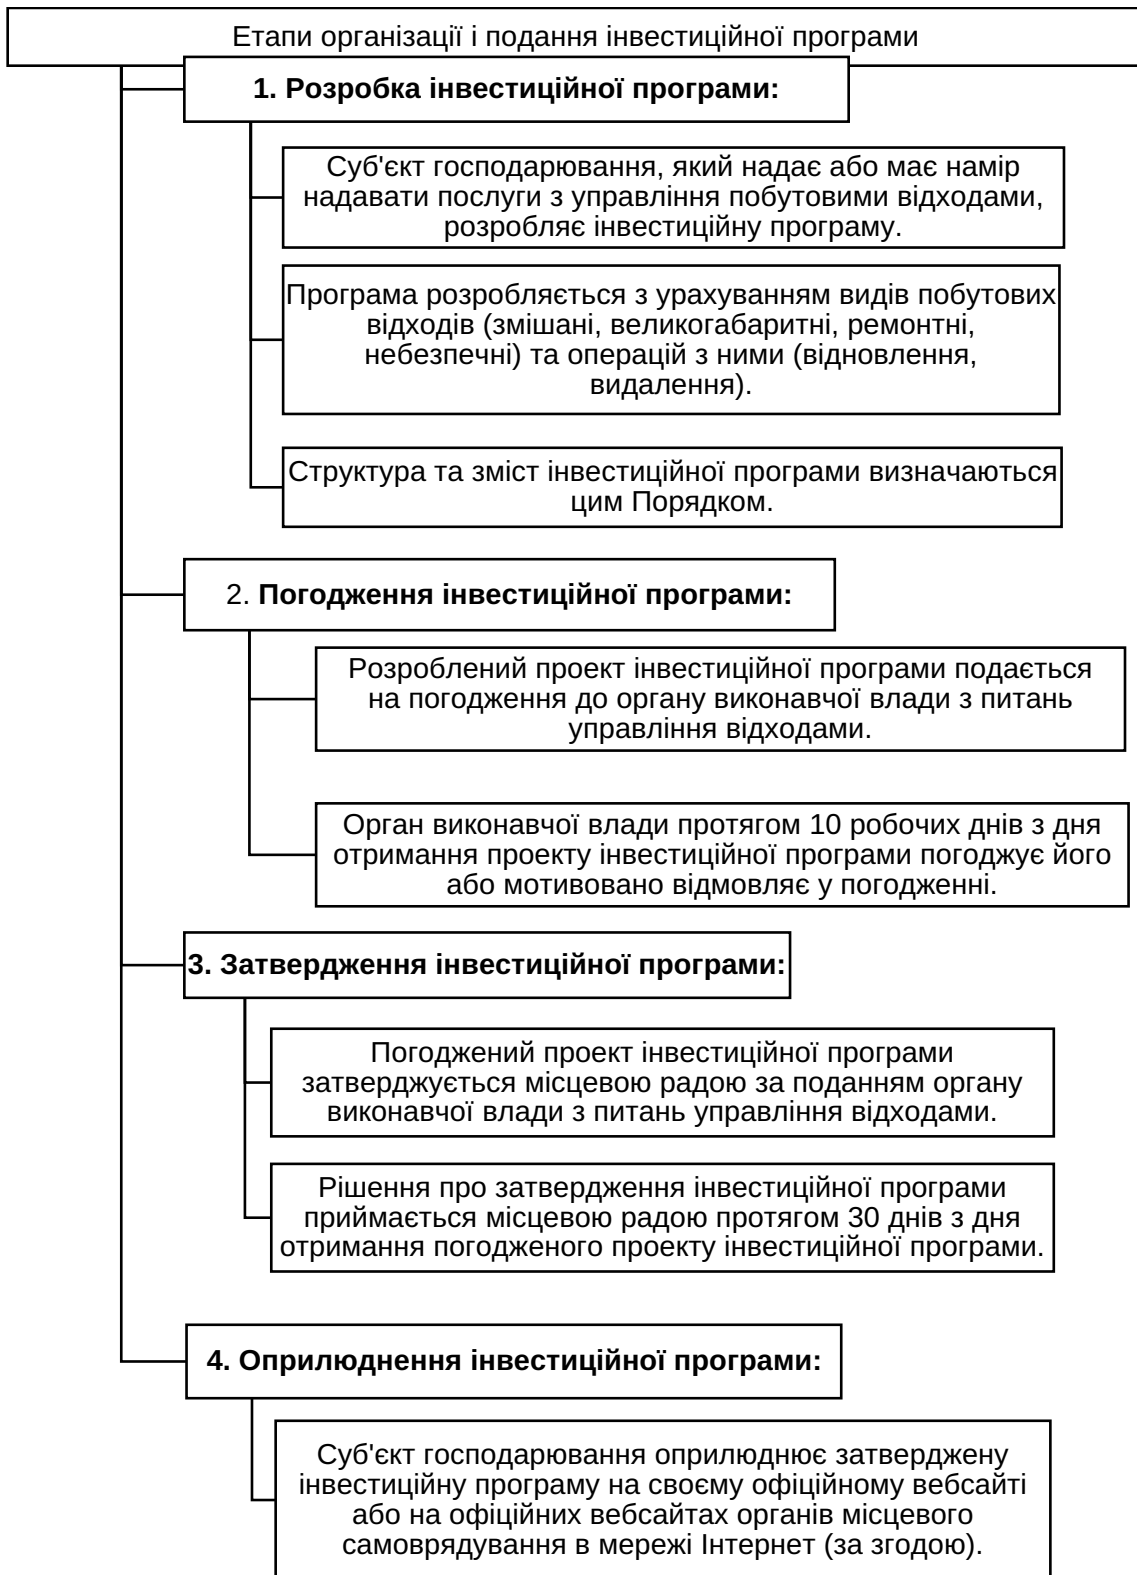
Етапи організації і подання інвестиційної програми

1. Розробка інвестиційної програми:

Суб'єкт господарювання, який надає або має намір надавати послуги з управління побутовими відходами, розробляє інвестиційну програму.

Програма розробляється з урахуванням видів побутових відходів (змішані, великогабаритні, ремонтні, небезпечні) та операцій з ними (відновлення, видалення).

Структура та зміст інвестиційної програми визначаються цим Порядком.

2. Погодження інвестиційної програми:

Розроблений проект інвестиційної програми подається на погодження до органу виконавчої влади з питань управління відходами.

Орган виконавчої влади протягом 10 робочих днів з дня отримання проекту інвестиційної програми погоджує його або мотивовано відмовляє у погодженні.

3. Затвердження інвестиційної програми:

Погоджений проект інвестиційної програми затверджується місцевою радою за поданням органу виконавчої влади з питань управління відходами.

Рішення про затвердження інвестиційної програми приймається місцевою радою протягом 30 днів з дня отримання погодженого проекту інвестиційної програми.

4. Оприлюднення інвестиційної програми:

Суб'єкт господарювання оприлюднює затверджену інвестиційну програму на своєму офіційному вебсайті або на офіційних вебсайтах органів місцевого самоврядування в мережі Інтернет (за згодою).